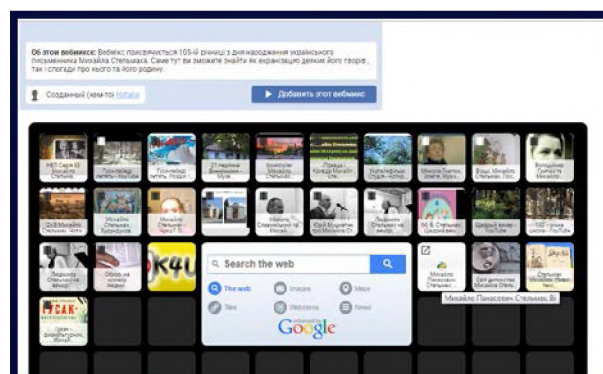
Об этом вебмиксе: Вебмікс присвячується 105-ій річниці з дня народження українського письменника Михайла Стельмаха. Саме тут ви зможете знайти як екранізацію деяких його творів, так і спогади про нього та його родину.

Созданный (кем-то) Natalia

Добавить этот вебмикс

Search the web

The web

Images

Maps

News

Videos

News

Google

Михайло Панасович Стельмах. Ві

OK4U

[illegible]